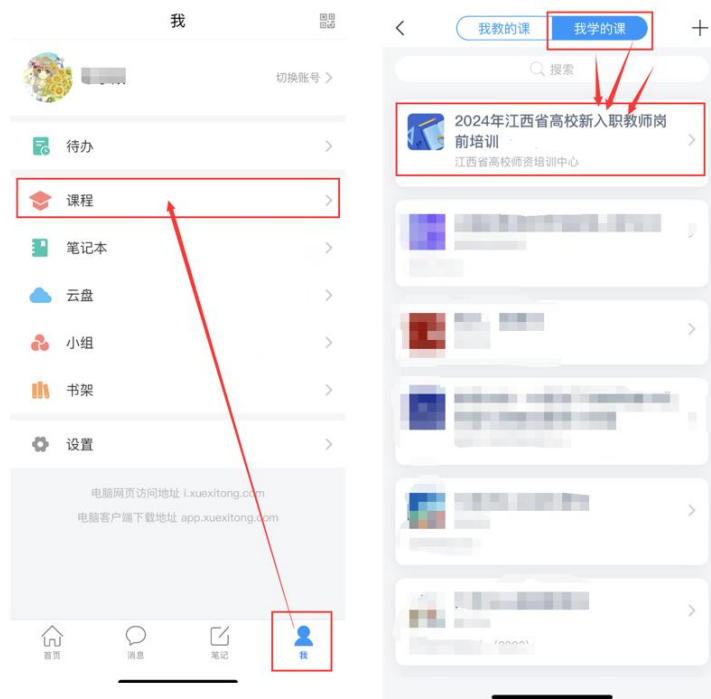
我

切换账号

待办

课程

笔记本

云盘

小组

书架

设置

电脑网页访问地址 i.xuexitong.com

电脑客户端下载地址 app.xuexitong.com

首页 消息 笔记 我

我教的课 我学的课

搜索

2024年江西省高校新入职教师岗前培训

江西省高校师资培训中心